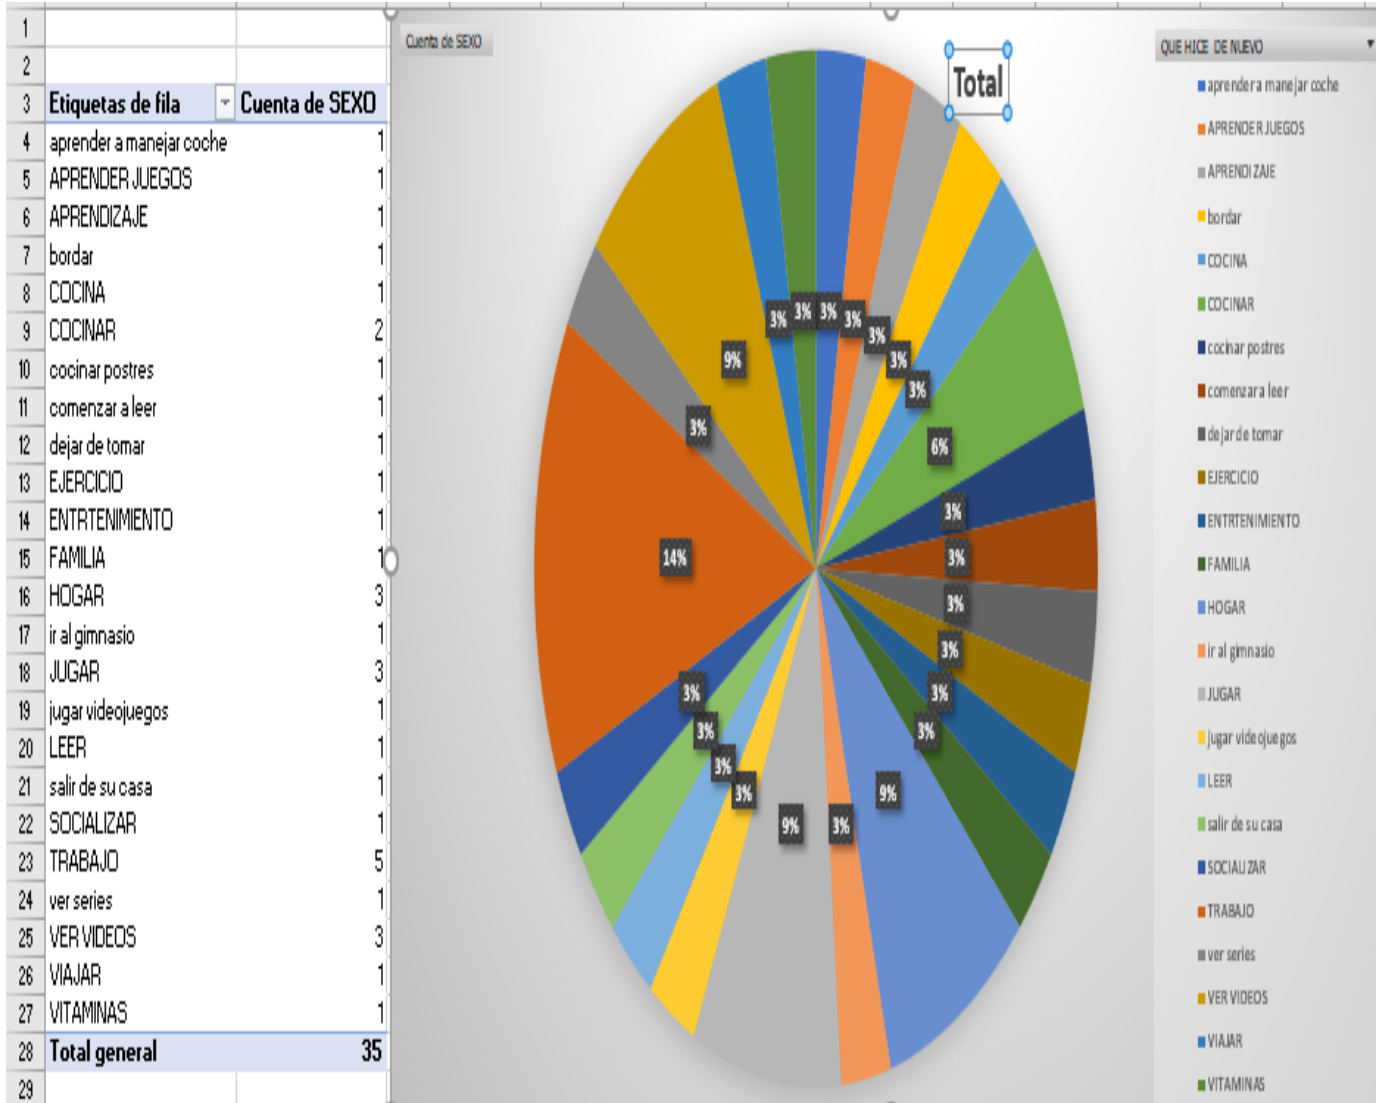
| | Etiquetas de fila | Cuenta de SEXO |
|---|---|---|
| 1 | | |
| 2 | | |
| 3 | Etiquetas de fila | Cuenta de SEXO |
| 4 | aprender a manejar coche | 1 |
| 5 | APRENDER JUEGOS | 1 |
| 6 | APRENDIZAJE | 1 |
| 7 | bordar | 1 |
| 8 | COCINA | 1 |
| 9 | COCINAR | 2 |
| 10 | cocinar postres | 1 |
| 11 | comenzar a leer | 1 |
| 12 | dejar de tomar | 1 |
| 13 | EJERCICIO | 1 |
| 14 | ENTRTENIMIENTO | 1 |
| 15 | FAMILIA | 1 |
| 16 | HOGAR | 3 |
| 17 | ir al gimnasio | 1 |
| 18 | JUGAR | 3 |
| 19 | jugar videojuegos | 1 |
| 20 | LEER | 1 |
| 21 | salir de su casa | 1 |
| 22 | SOCIALIZAR | 1 |
| 23 | TRABAJO | 5 |
| 24 | ver series | 1 |
| 25 | VER VIDEOS | 3 |
| 26 | VIAJAR | 1 |
| 27 | VITAMINAS | 1 |
| 28 | Total general | 35 |
| 29 | | |

Cuenta de SEXO

Total

3% 3% 3% 3% 3% 3% 3% 6% 3% 3% 3% 3% 3% 3% 9% 3% 9% 3% 3% 3% 3% 14% 3% 9%

QUE HICE DE NUEVO

aprender a manejar coche
APRENDER JUEGOS
APRENDIZAJE
bordar
COCINA
COCINAR
cocinar postres
comenzar a leer
dejar de tomar
EJERCICIO
ENTRTENIMIENTO
FAMILIA
HOGAR
ir al gimnasio
JUGAR
jugar videojuegos
LEER
salir de su casa
SOCIALIZAR
TRABAJO
ver series
VER VIDEOS
VIAJAR
VITAMINAS